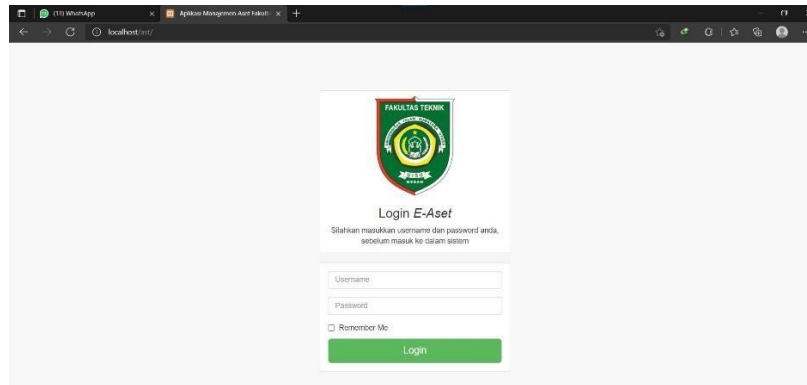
(13) WhatsApp
Aplikasi Manajemen Aset Fakult
localhost/art/

FAKULTAS TEKNIK

Login E-Aset
Silahkan masukkan username dan password anda, sebelum masuk ke dalam sistem

Username
Password
Remember Me
Login